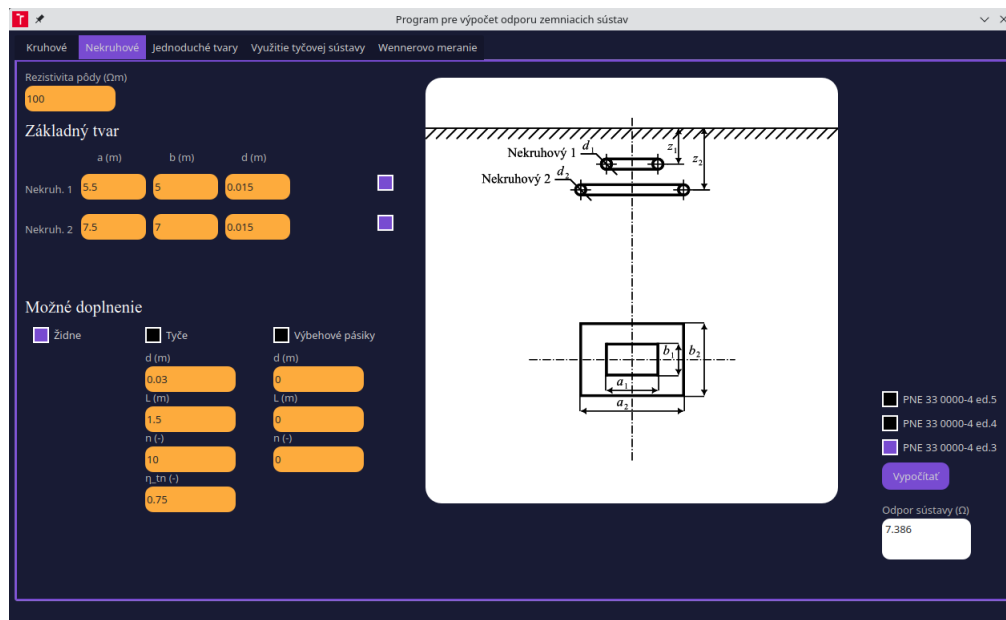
Program pre výpočet odporu zemniacich sústav

Kruhové | Nekruhové | Jednoduché tvary | Využitie tyčovej sústavy | Wennerovo meranie

Rezistivita pôdy (Ωm)
100

Základný tvar

| | a (m) | b (m) | d (m) |
|---|---|---|---|
| Nekruh. 1 | 5.5 | 5 | 0.015 |
| Nekruh. 2 | 7.5 | 7 | 0.015 |

Možné doplnenie

Žiadne

Tyče
d (m)
0.03
L (m)
1.5
n (-)
10
η_tn (-)
0.75

Výbehové pásiky
d (m)
0
L (m)
0
n (-)
0

Nekruhový 1
Nekruhový 2
$d_1$
$d_2$
$z_1$
$z_2$
$b_1$
$b_2$
$a_1$
$a_2$

PNE 33 0000-4 ed.5
PNE 33 0000-4 ed.4
PNE 33 0000-4 ed.3

Vypočítať

Odpor sústavy (Ω)
7.386